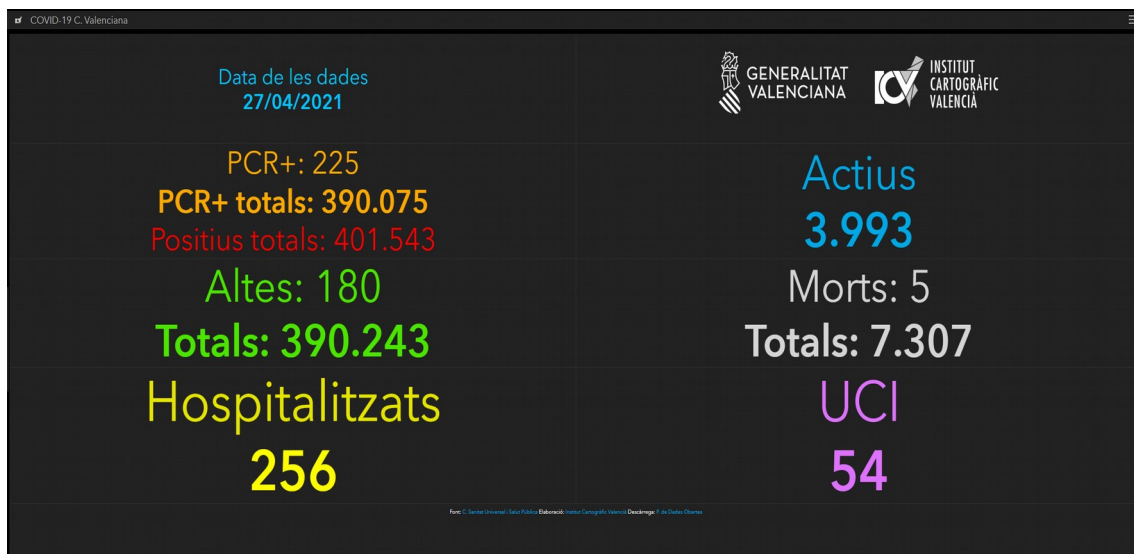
COVID-19 C. Valenciana

Data de les dades
27/04/2021

GENERALITAT VALENCIANA

INSTITUT CARTOGRÀFIC VALENCIÀ

PCR+: 225
PCR+ totals: 390.075
Positius totals: 401.543

Actius
3.993

Altes: 180
Totals: 390.243

Morts: 5
Totals: 7.307

Hospitalitzats
256

UCI
54

Font: C. Sanitat Universal i Salut Pública Elaboració: Institut Cartogràfic Valencià Descàrrega: P. de Dades Obertes